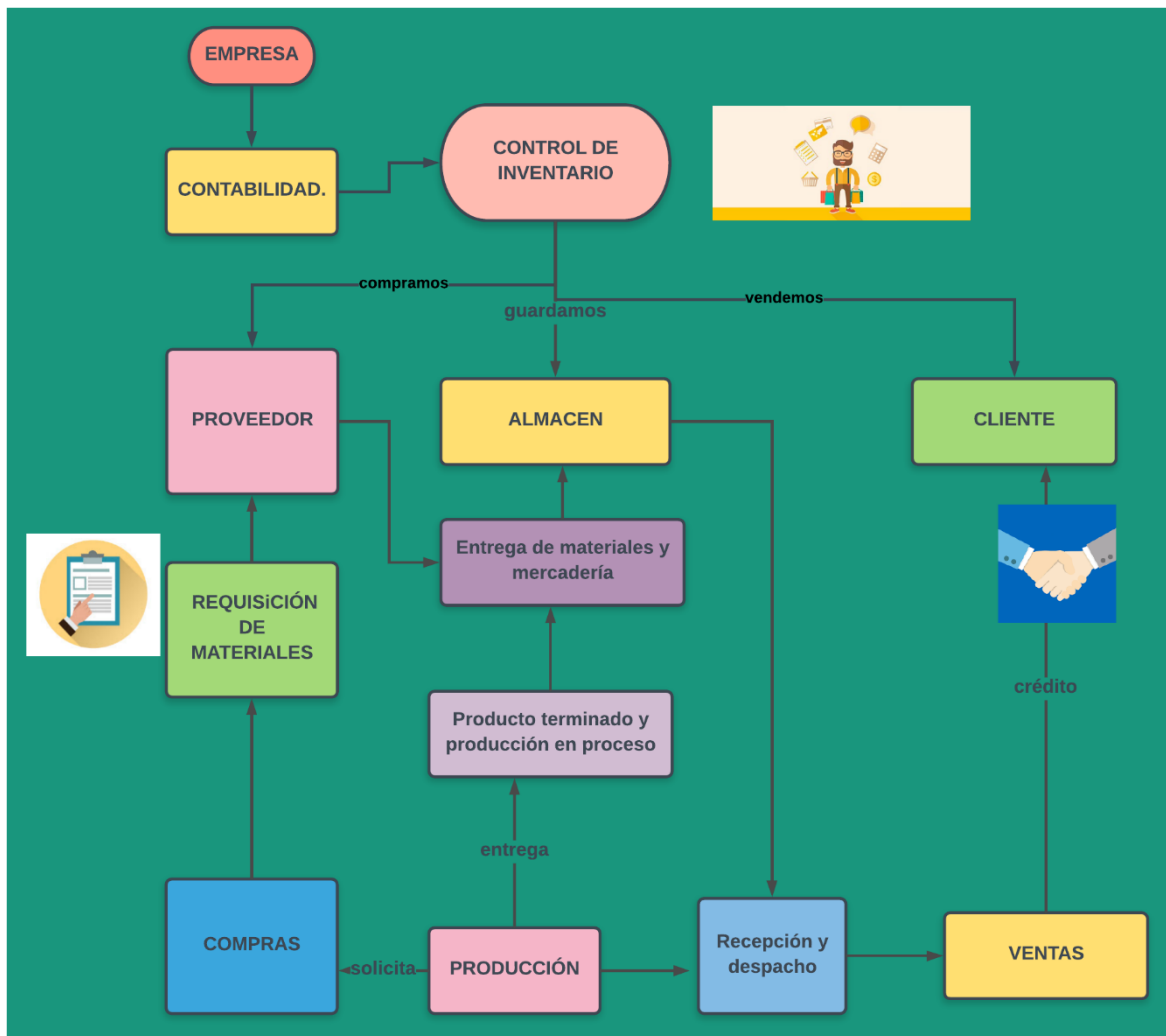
EMPRESA

CONTABILIDAD.

CONTROL DE INVENTARIO

compramos

guardamos

vendemos

PROVEEDOR

ALMACEN

CLIENTE

Entrega de materiales y mercadería

REQUISiCIÓN DE MATERIALES

crédito

Producto terminado y producción en proceso

entrega

COMPRAS

solicita

PRODUCCIÓN

Recepción y despacho

VENTAS